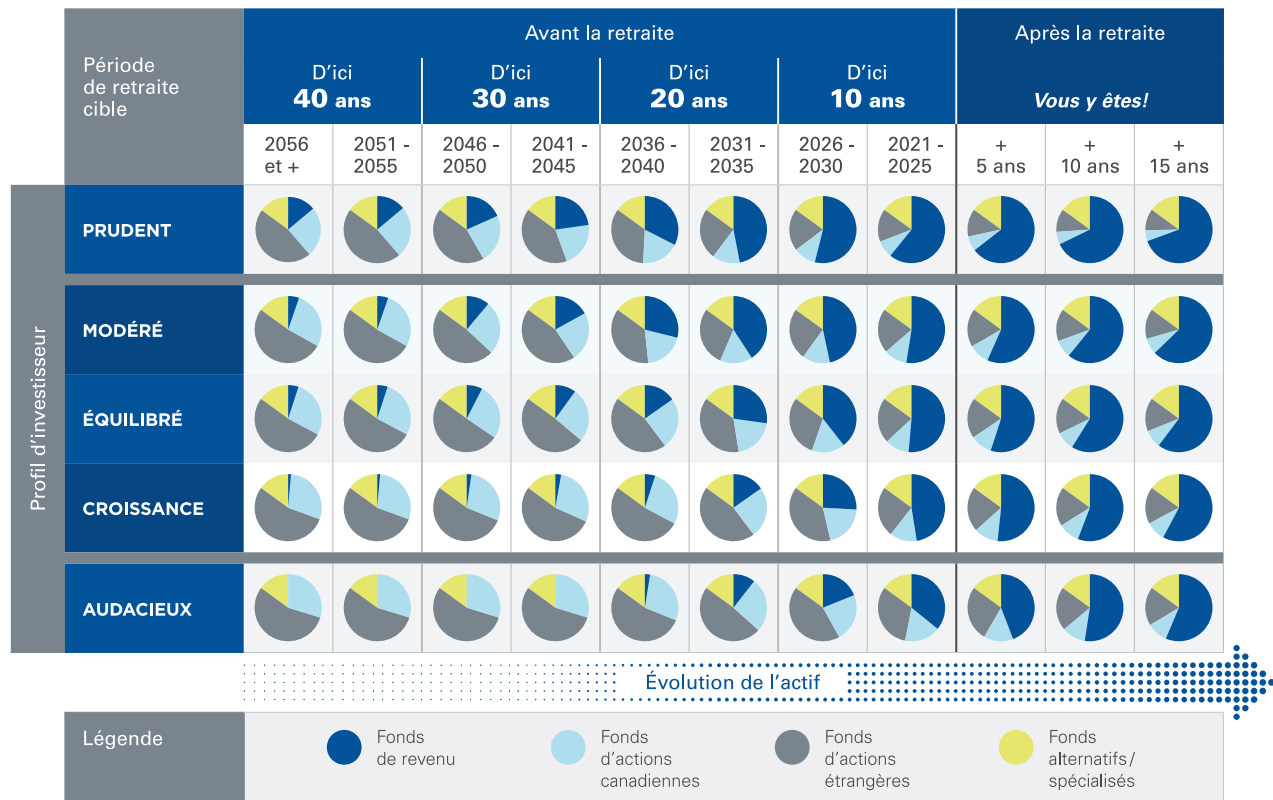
| Période de retraite cible | Avant la retraite | | | | | | | | Après la retraite | | |
|---|---|---|---|---|---|---|---|---|---|---|---|
| | D'ici **40 ans** | | D'ici **30 ans** | | D'ici **20 ans** | | D'ici **10 ans** | | *Vous y êtes!* | | |
| | 2056 et + | 2051 - 2055 | 2046 - 2050 | 2041 - 2045 | 2036 - 2040 | 2031 - 2035 | 2026 - 2030 | 2021 - 2025 | + 5 ans | + 10 ans | + 15 ans |
| **PRUDENT** | | | | | | | | | | | |
| **MODÉRÉ** | | | | | | | | | | | |
| **ÉQUILIBRÉ** | | | | | | | | | | | |
| **CROISSANCE** | | | | | | | | | | | |
| **AUDACIEUX** | | | | | | | | | | | |

Profil d'investisseur

Évolution de l'actif

Légende
Fonds de revenu
Fonds d'actions canadiennes
Fonds d'actions étrangères
Fonds alternatifs/spécialisés